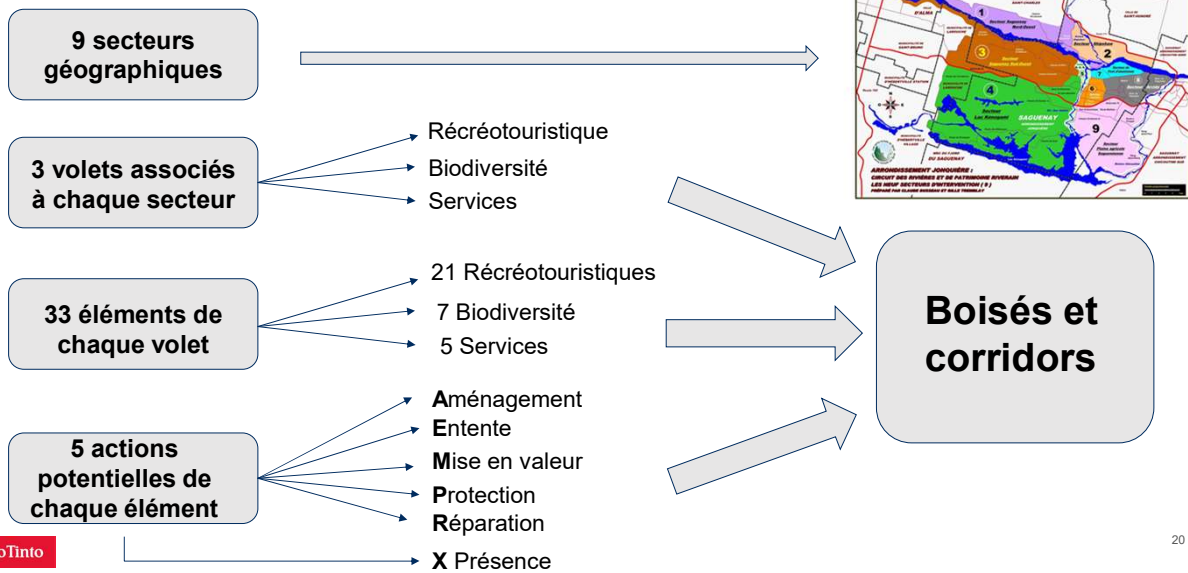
9 secteurs géographiques

3 volets associés à chaque secteur

Récréotouristique
Biodiversité
Services

33 éléments de chaque volet

21 Récréotouristiques
7 Biodiversité
5 Services

5 actions potentielles de chaque élément

Aménagement
Entente
Mise en valeur
Protection
Réparation

X Présence

Boisés et corridors

1
2
3
4
6
7
9
Secteur Jonquière Nord-Ouest
Secteur Lac Kénogami
SAGUENAY
ARRONDISSEMENT JONQUIÈRE : CIRCUIT DES RIVIÈRES ET DE PATRIMOINE RIVERAIN LES NEUF SECTEURS D'INTERVENTION ( 9 )
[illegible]

oTinto

20